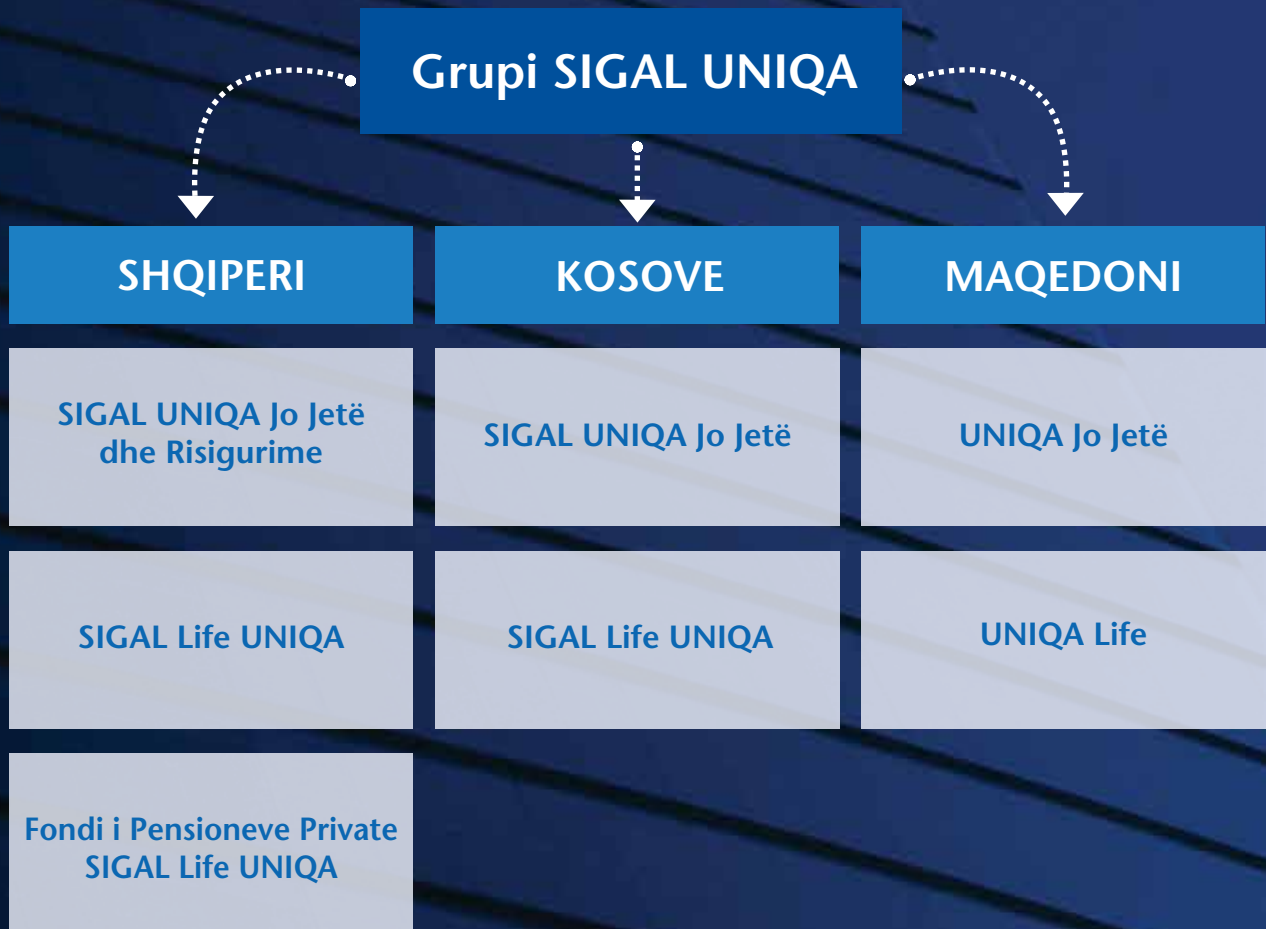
Grupi SIGAL UNIQA

SHQIPERI

KOSOVE

MAQEDONI

SIGAL UNIQA Jo Jetë dhe Risigurime

SIGAL UNIQA Jo Jetë

UNIQA Jo Jetë

SIGAL Life UNIQA

SIGAL Life UNIQA

UNIQA Life

Fondi i Pensioneve Private SIGAL Life UNIQA